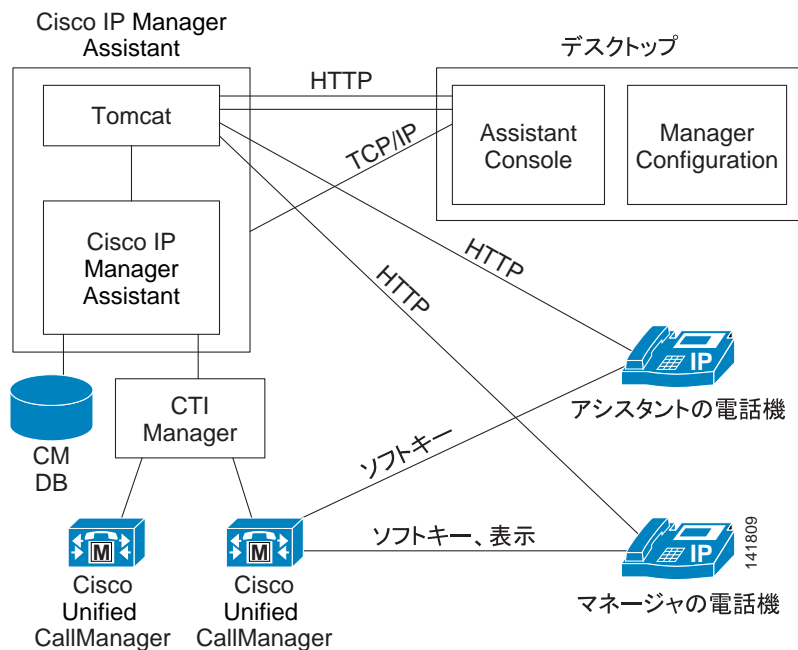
Cisco IP Manager Assistant

デスクトップ

HTTP

Tomcat

TCP/IP

Assistant Console

Manager Configuration

Cisco IP Manager Assistant

HTTP

HTTP

IP

アシスタントの電話機

CM DB

CTI Manager

ソフトキー

M

M

ソフトキー、表示

IP

141809

Cisco Unified CallManager

Cisco Unified CallManager

マネージャの電話機